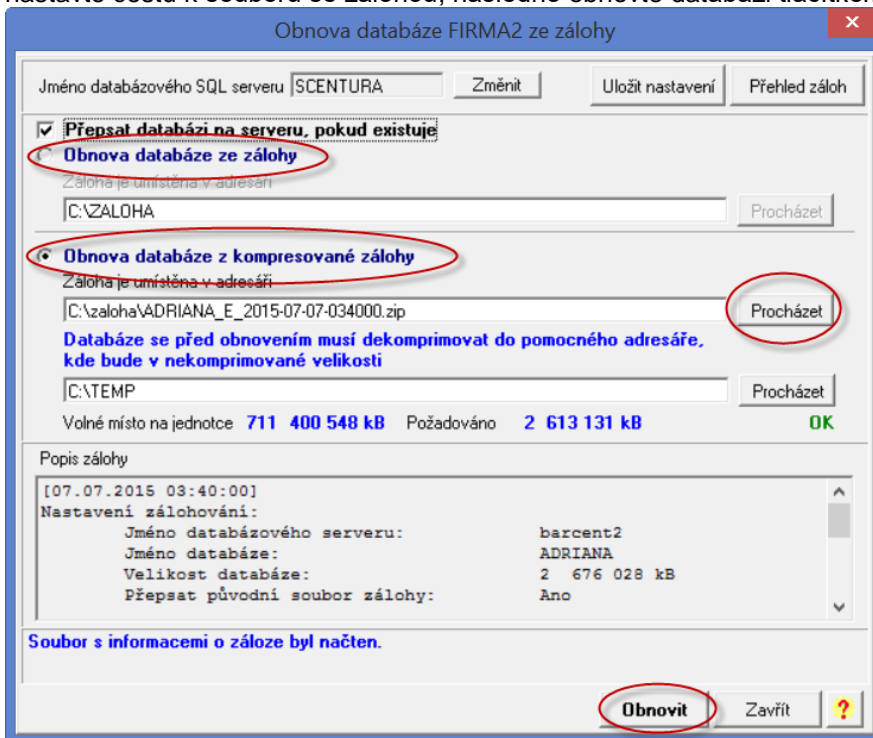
Obnova databáze FIRMA2 ze zálohy

Jméno databázového SQL serveru SCENTURA Změnit Uložit nastavení Přehled záloh

Přepsat databázi na serveru, pokud existuje

Obnova databáze ze zálohy

Záloha je umístěna v adresáři

C:\ZALOHA Procházet

Obnova databáze z kompresované zálohy

Záloha je umístěna v adresáři

C:\zaloha\ADRIANA_E_2015-07-07-034000.zip Procházet

Databáze se před obnovením musí dekomprimovat do pomocného adresáře, kde bude v nekomprimované velikosti

C:\TEMP Procházet

Volné místo na jednotce 711 400 548 kB Požadováno 2 613 131 kB OK

Popis zálohy

[07.07.2015 03:40:00]
Nastavení zálohování:
Jméno databázového serveru: barcent2
Jméno databáze: ADRIANA
Velikost databáze: 2 676 028 kB
Přepsat původní soubor zálohy: Ano

Soubor s informacemi o záloze byl načten.

Obnovit Zavřít ?